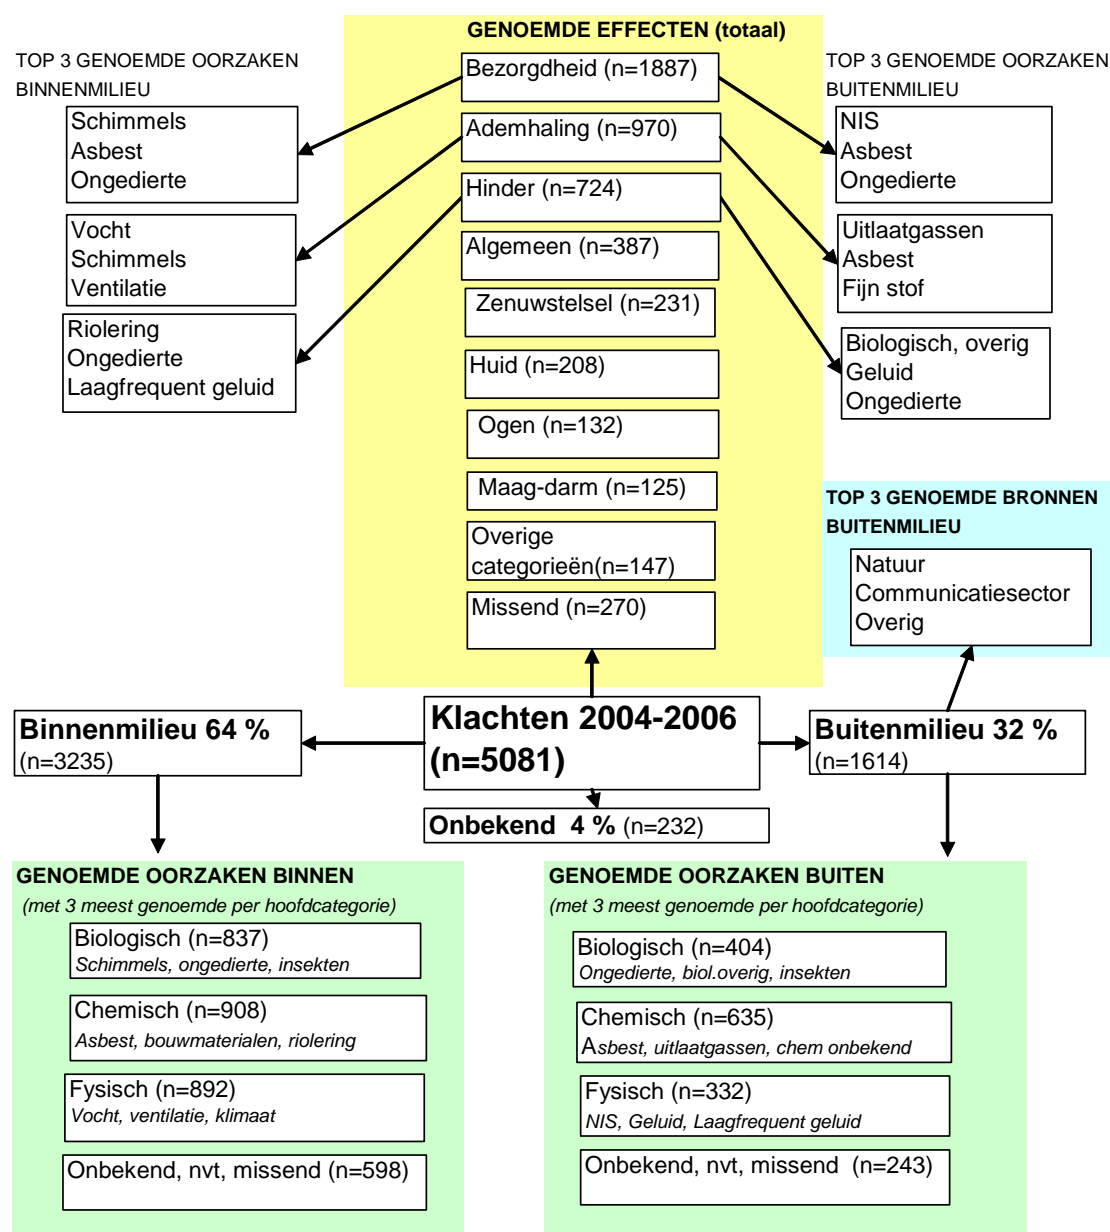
TOP 3 GENOEMDE OORZAKEN BINNENMILIEU

Schimmels
Asbest
Ongedierte

Vocht
Schimmels
Ventilatie

Riolering
Ongedierte
Laagfrequent geluid

GENOEMDE EFFECTEN (totaal)

Bezorgdheid (n=1887)

Ademhaling (n=970)

Hinder (n=724)

Algemeen (n=387)

Zenuwstelsel (n=231)

Huid (n=208)

Ogen (n=132)

Maag-darm (n=125)

Overige categorieën(n=147)

Missend (n=270)

TOP 3 GENOEMDE OORZAKEN BUITENMILIEU

NIS
Asbest
Ongedierte

Uitlaatgassen
Asbest
Fijn stof

Biologisch, overig
Geluid
Ongedierte

TOP 3 GENOEMDE BRONNEN BUITENMILIEU

Natuur
Communicatiesector
Overig

Binnenmilieu 64 % (n=3235)

Klachten 2004-2006 (n=5081)

Buitenmilieu 32 % (n=1614)

Onbekend 4 % (n=232)

GENOEMDE OORZAKEN BINNEN
(met 3 meest genoemde per hoofdcategorie)

Biologisch (n=837)
Schimmels, ongedierte, insekten

Chemisch (n=908)
Asbest, bouwmaterialen, riolering

Fysisch (n=892)
Vocht, ventilatie, klimaat

Onbekend, nvt, missend (n=598)

GENOEMDE OORZAKEN BUITEN
(met 3 meest genoemde per hoofdcategorie)

Biologisch (n=404)
Ongedierte, biol.overig, insekten

Chemisch (n=635)
Asbest, uitlaatgassen, chem onbekend

Fysisch (n=332)
NIS, Geluid, Laagfrequent geluid

Onbekend, nvt, missend (n=243)